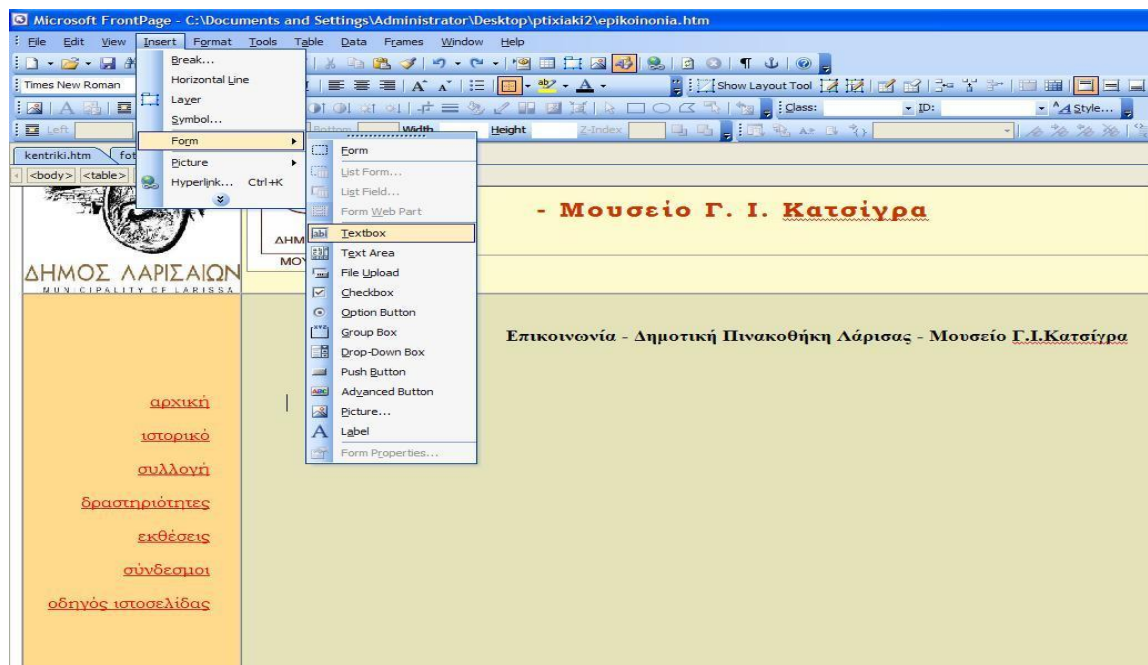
Microsoft FrontPage - C:\Documents and Settings\Administrator\Desktop\ptixiaki2\epikoinonia.htm

File Edit View Insert Format Tools Table Data Frames Window Help

Times New Roman

Show Layout Tool

Class: ID: Style...

Left Bottom Width Height Z-Index

kentriki.htm fot

<body> <table>

Break...
Horizontal Line
Layer
Symbol...
Form
Picture
Hyperlink... Ctrl+K

Form
List Form...
List Field...
Form Web Part
Textbox
Text Area
File Upload
Checkbox
Option Button
Group Box
Drop-Down Box
Push Button
Advanced Button
Picture...
Label
Form Properties...

ΔΗΜΟΣ ΛΑΡΙΣΑΙΩΝ
MUNICIPALITY OF LARISSA

ΔΗΜ
ΜΟ

- Μουσείο Γ. Ι. Κατσίγρα

Επικοινωνία - Δημοτική Πινακοθήκη Λάρισας - Μουσείο Γ.Ι.Κατσίγρα

αρχική
ιστορικό
συλλογή
δραστηριότητες
εκθέσεις
σύνδεσμοι
οδηγός ιστοσελίδας